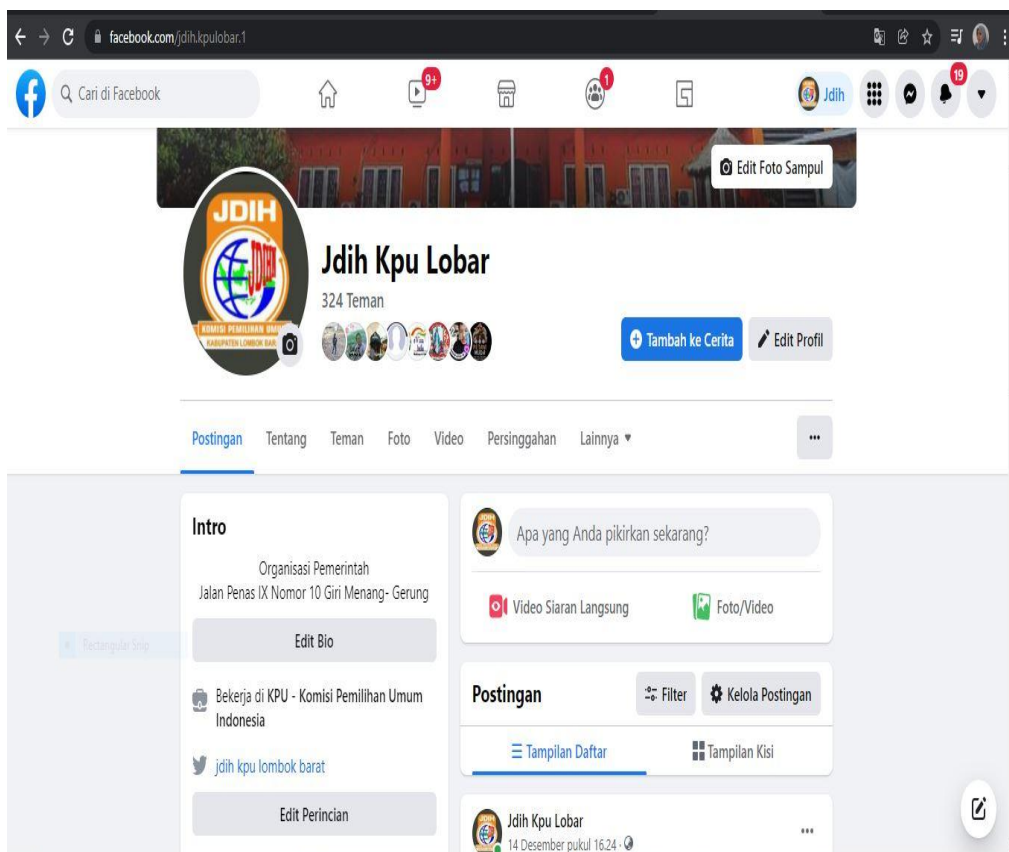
facebook.com/jdih.kpulobar.1

Cari di Facebook

9+

1

Jdih

19

Edit Foto Sampul

JDIH

KOMISI PEMILIHAN UMUM
KABUPATEN LOMBOK BARAT

Jdih Kpu Lobar

324 Teman

Tambah ke Cerita

Edit Profil

Postingan Tentang Teman Foto Video Persinggahan Lainnya ▾

...

Intro

Organisasi Pemerintah
Jalan Penas IX Nomor 10 Giri Menang- Gerung

Edit Bio

Rectangular Snip

Bekerja di KPU - Komisi Pemilihan Umum Indonesia

jdih kpu lombok barat

Edit Perincian

Apa yang Anda pikirkan sekarang?

Video Siaran Langsung

Foto/Video

Postingan

Filter

Kelola Postingan

Tampilan Daftar

Tampilan Kisi

Jdih Kpu Lobar

14 Desember pukul 16.24 ·

...